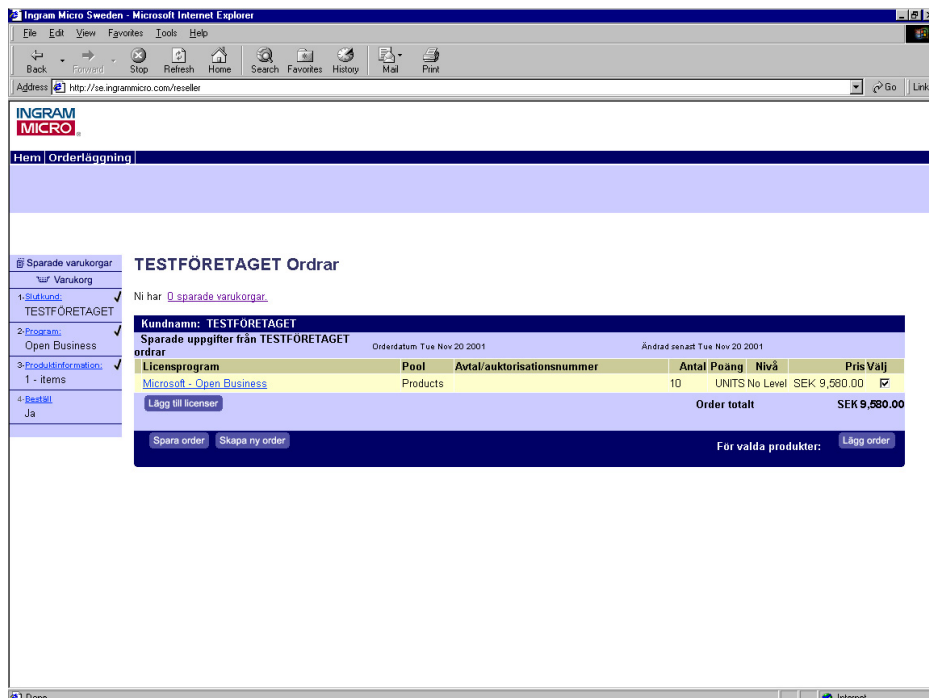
Ingram Micro Sweden - Microsoft Internet Explorer

File Edit View Favorites Tools Help

Back Forward Stop Refresh Home Search Favorites History Mail Print

Address http://se.ingrammicro.com/reseller

Go Link

INGRAM MICRO

Hem | Orderläggning

Sparade varukorgar
Varukorg
1-Slutkund: TESTFÖRETAGET
2-Program: Open Business
3-Produktinformation: 1 - items
4-Beställ Ja

TESTFÖRETAGET Ordrar

Ni har 0 sparade varukorgar.

Kundnamn: TESTFÖRETAGET

Sparade uppgifter från TESTFÖRETAGET ordrar

Orderdatum Tue Nov 20 2001

Ändrad senast Tue Nov 20 2001

| Licensprogram | Pool | Avtal/auktorisationsnummer | Antal | Poäng | Nivå | Pris | Välj |
|---|---|---|---|---|---|---|---|
| Microsoft - Open Business | Products | | 10 | UNITS | No Level | SEK 9,580.00 | ☑ |

Lägg till licenser

Order totalt SEK 9,580.00

Spara order Skapa ny order

För valda produkter: Lägg order

Done

Internet